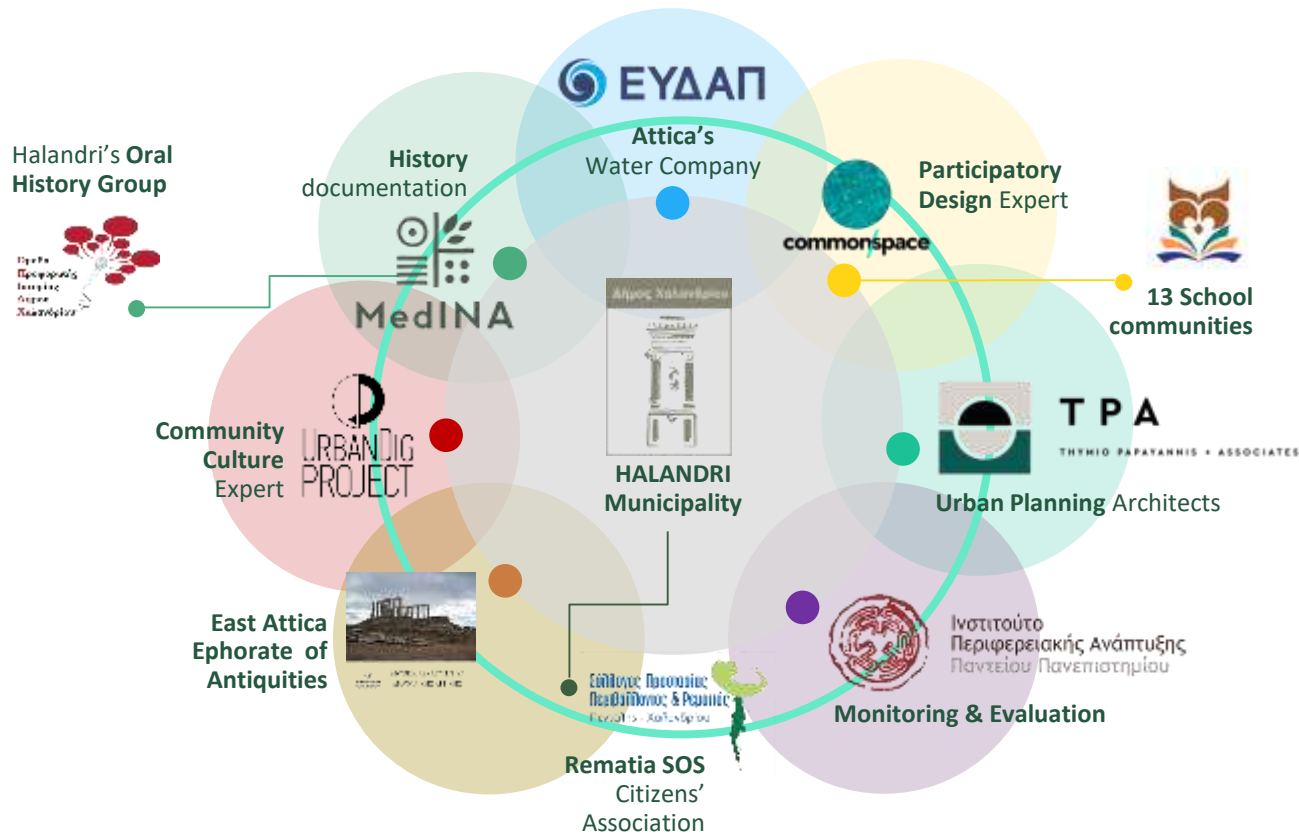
ΕΥΔΑΠ

Attica's Water Company

History documentation

MedINA

Halandri's Oral History Group

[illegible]

Participatory Design Expert

commonspace

13 School communities

Community Culture Expert

URBANDIG PROJECT

Δήμος Χαλανδρίου

HALANDRI Municipality

TPA

THYMIO PAPAYANNIS + ASSOCIATES

Urban Planning Architects

East Attica Ephorate of Antiquities

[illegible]

Σύλλογος Προστασίας Περιβάλλοντος & Ρεμάτων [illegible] Χαλανδρίου

Rematia SOS Citizens' Association

Ινστιτούτο Περιφερειακής Ανάπτυξης Παντείου Πανεπιστημίου

Monitoring & Evaluation